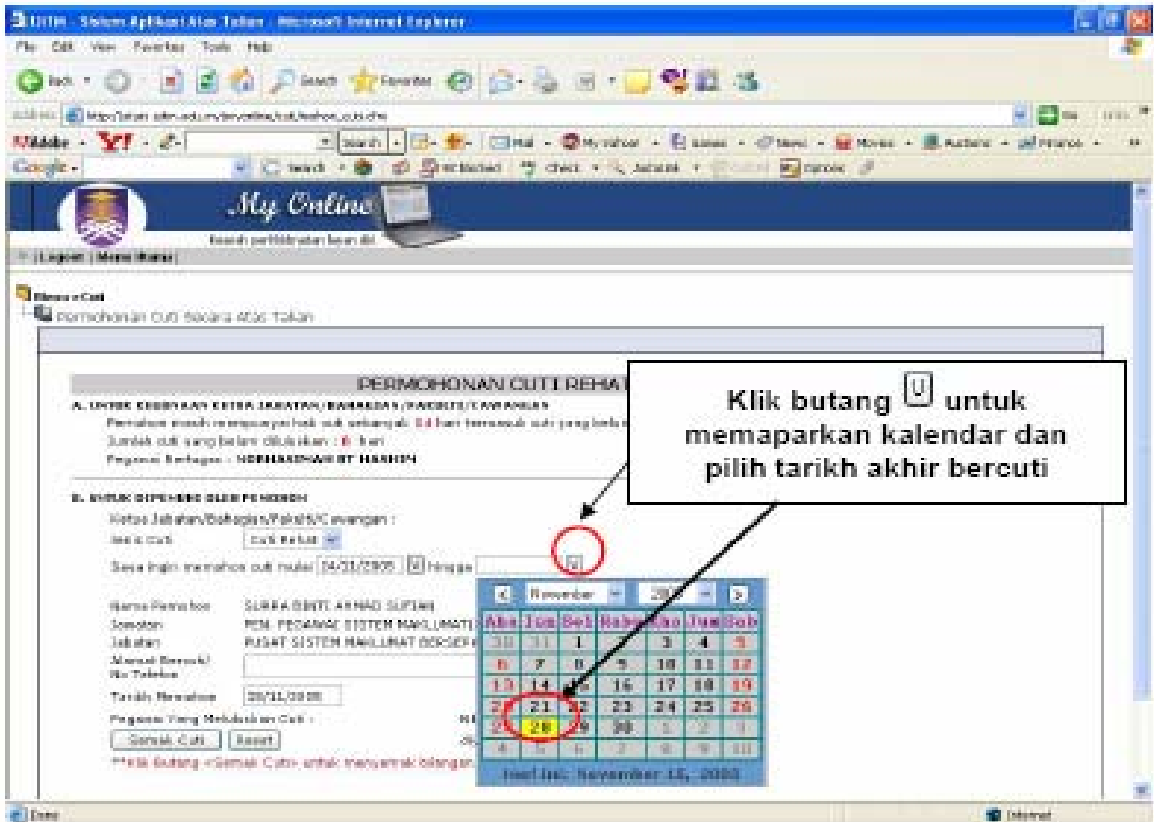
UiTM - Sistem Aplikasi Atas Talian - Microsoft Internet Explorer

File Edit View Favorites Tools Help

Back Search Favorites

Address https://aplikasi.uitm.edu.my/eservice/cuti/borang_cuti.cfm Go

Google Search

My Online

Logout | Menu Utama

Permohonan Cuti Secara Atas Talian

PERMOHONAN CUTI REHAT

A. UNTUK KEGUNAAN KETUA JABATAN/BAHAGIAN/FAKULTI/CAWANGAN

Pemohon masih mempunyai hak cuti sebanyak 34 hari termasuk cuti yang belum

Jumlah cuti yang belum diluluskan : 6 hari

Pegawai Berlagas : NORHASHIMAH BT HASHIM

B. UNTUK DIPENUHI OLEH PEMOHON

Ketua Jabatan/Bahagian/Fakulti/Cawangan :

Jenis Cuti Cuti Rehat

Saya ingin memohon cuti mulai 14/11/2008 Hingga

Nama Pemohon SURAYA BINTI AHMAD SUFIAN

Jawatan PEN. PEGAWAI SISTEM MAKLUMAT

Jabatan PUSAT SISTEM MAKLUMAT BERSEPADU

Alamat Semasa Cuti/ No Telefon

Tarikh Memohon 20/11/2008

Pegawai Yang Meluluskan Cuti :

Gerak Cuti Reset

**Klik Butang <Gerak Cuti> untuk mengira bilangan

Klik butang [U] untuk memaparkan kalendar dan pilih tarikh akhir bercuti

November 2008

| Ahd | Isn | Sel | Rab | Kha | Jum | Sab |
|---|---|---|---|---|---|---|
| 30 | 31 | 1 | 2 | 3 | 4 | 5 |
| 6 | 7 | 8 | 9 | 10 | 11 | 12 |
| 13 | 14 | 15 | 16 | 17 | 18 | 19 |
| 20 | 21 | 22 | 23 | 24 | 25 | 26 |
| 27 | 28 | 29 | 30 | 1 | 2 | 3 |
| 4 | 5 | 6 | 7 | 8 | 9 | 10 |

Hari Ini: November 15, 2008

Done Internet